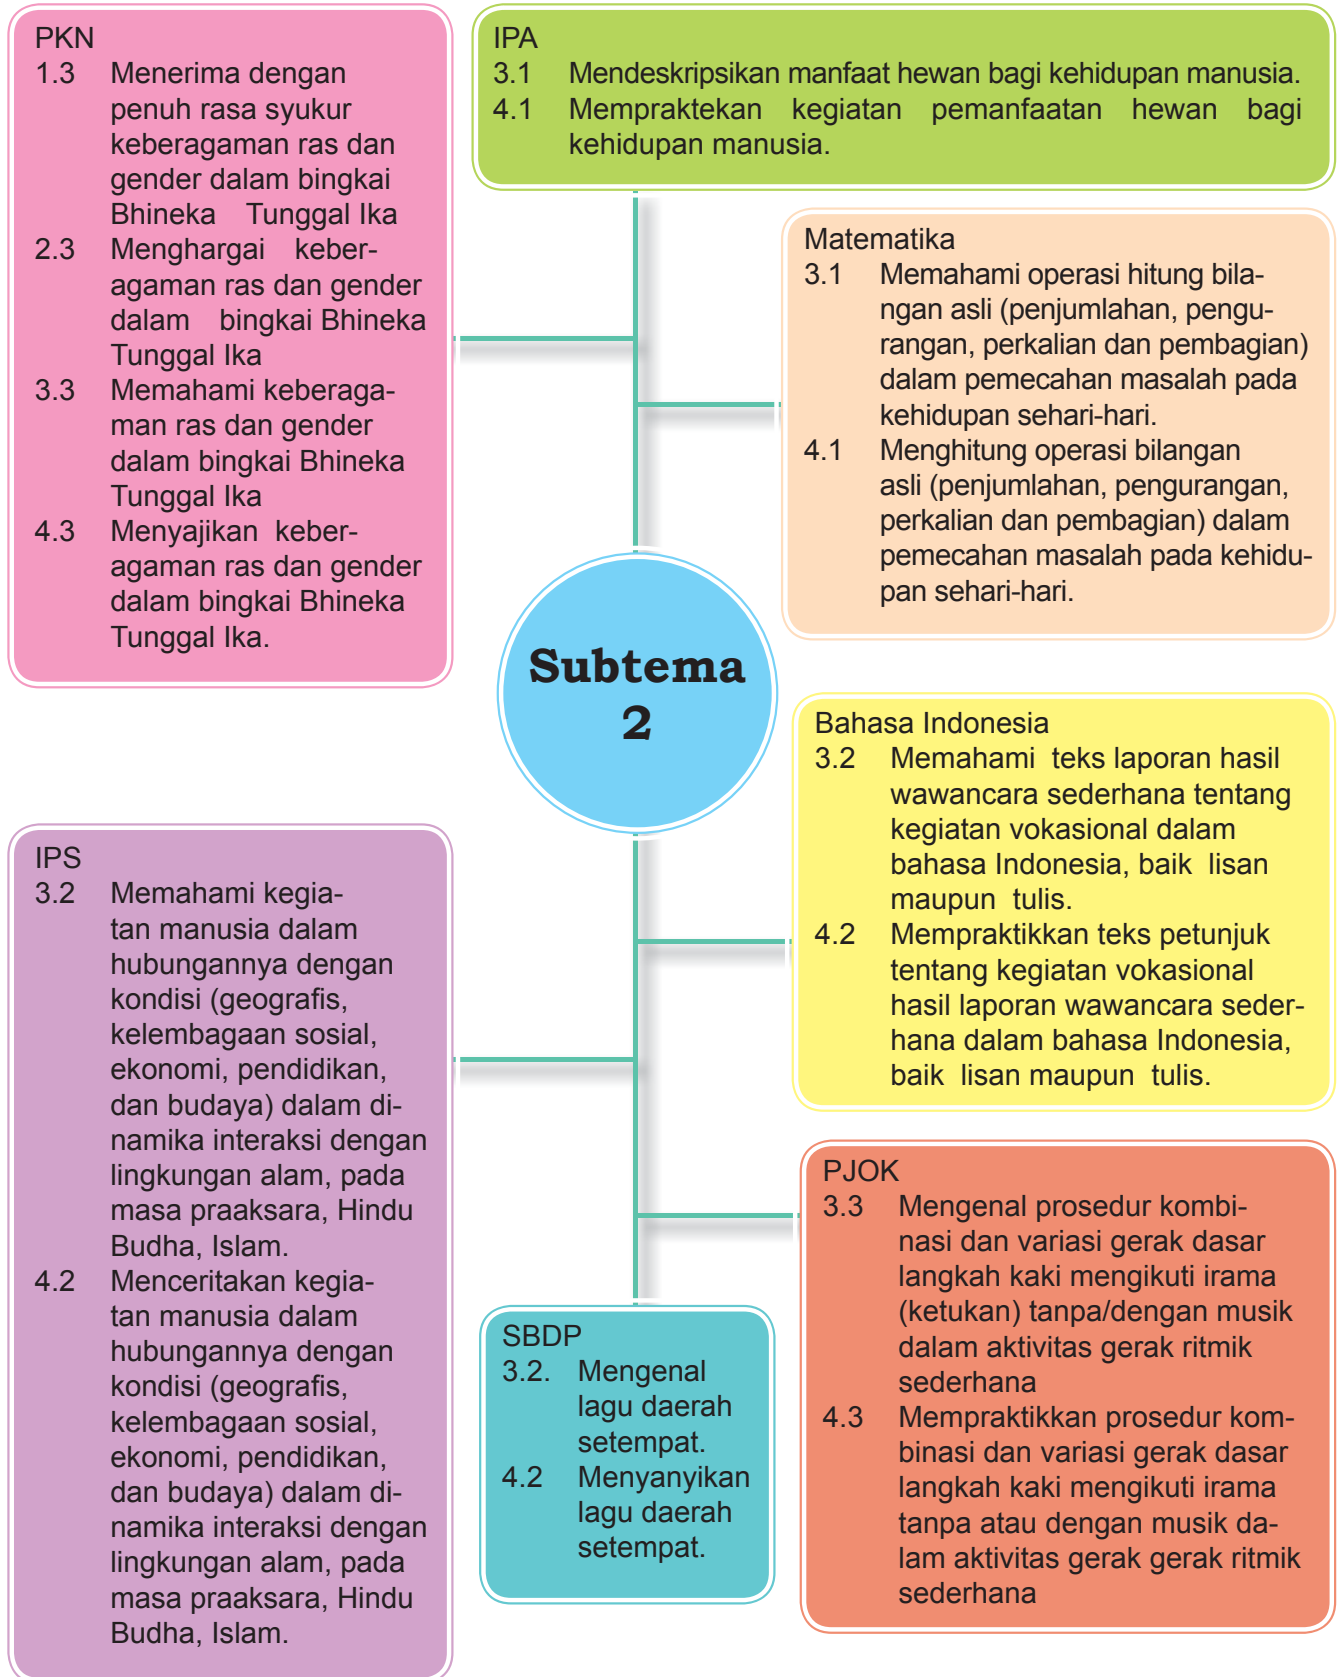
PKN
1.3 Menerima dengan penuh rasa syukur keberagaman ras dan gender dalam bingkai Bhineka Tunggal Ika
2.3 Menghargai keberagaman ras dan gender dalam bingkai Bhineka Tunggal Ika
3.3 Memahami keberagaman ras dan gender dalam bingkai Bhineka Tunggal Ika
4.3 Menyajikan keberagaman ras dan gender dalam bingkai Bhineka Tunggal Ika.

IPA
3.1 Mendeskripsikan manfaat hewan bagi kehidupan manusia.
4.1 Mempraktekan kegiatan pemanfaatan hewan bagi kehidupan manusia.

Matematika
3.1 Memahami operasi hitung bilangan asli (penjumlahan, pengurangan, perkalian dan pembagian) dalam pemecahan masalah pada kehidupan sehari-hari.
4.1 Menghitung operasi bilangan asli (penjumlahan, pengurangan, perkalian dan pembagian) dalam pemecahan masalah pada kehidupan sehari-hari.

Subtema 2

Bahasa Indonesia
3.2 Memahami teks laporan hasil wawancara sederhana tentang kegiatan vokasional dalam bahasa Indonesia, baik lisan maupun tulis.
4.2 Mempraktikkan teks petunjuk tentang kegiatan vokasional hasil laporan wawancara sederhana dalam bahasa Indonesia, baik lisan maupun tulis.

IPS
3.2 Memahami kegiatan manusia dalam hubungannya dengan kondisi (geografis, kelembagaan sosial, ekonomi, pendidikan, dan budaya) dalam dinamika interaksi dengan lingkungan alam, pada masa praaksara, Hindu Budha, Islam.
4.2 Menceritakan kegiatan manusia dalam hubungannya dengan kondisi (geografis, kelembagaan sosial, ekonomi, pendidikan, dan budaya) dalam dinamika interaksi dengan lingkungan alam, pada masa praaksara, Hindu Budha, Islam.

PJOK
3.3 Mengenal prosedur kombinasi dan variasi gerak dasar langkah kaki mengikuti irama (ketukan) tanpa/dengan musik dalam aktivitas gerak ritmik sederhana
4.3 Mempraktikkan prosedur kombinasi dan variasi gerak dasar langkah kaki mengikuti irama tanpa atau dengan musik dalam aktivitas gerak gerak ritmik sederhana

SBDP
3.2. Mengenal lagu daerah setempat.
4.2 Menyanyikan lagu daerah setempat.